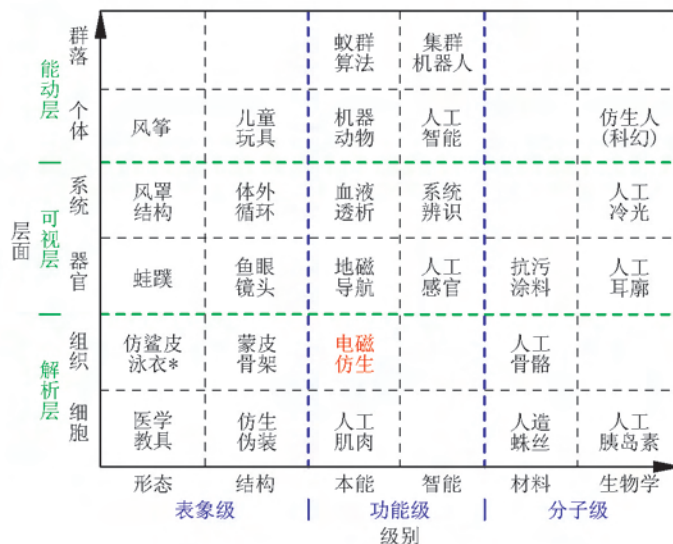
| 层面 | | 形态 | 结构 | 本能 | 智能 | 材料 | 生物学 |
|---|---|---|---|---|---|---|---|
| 能动层 | 群落 | | | 蚁群算法 | 集群机器人 | | |
| 能动层 | 个体 | 风筝 | 儿童玩具 | 机器动物 | 人工智能 | | 仿生人（科幻） |
| 可视层 | 系统 | 风罩结构 | 体外循环 | 血液透析 | 系统辨识 | | 人工冷光 |
| 可视层 | 器官 | 蛙蹼 | 鱼眼镜头 | 地磁导航 | 人工感官 | 抗污涂料 | 人工耳廓 |
| 解析层 | 组织 | 仿鲨皮泳衣* | 蒙皮骨架 | 电磁仿生 | | 人工骨骼 | |
| 解析层 | 细胞 | 医学教具 | 仿生伪装 | 人工肌肉 | | 人造蛛丝 | 人工胰岛素 |

表象级　功能级　分子级

级别